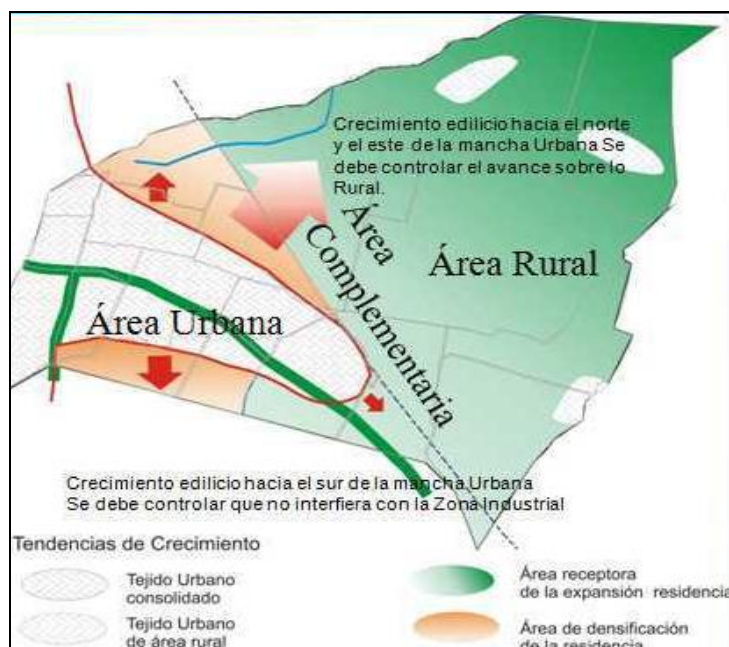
Crecimiento edilicio hacia el norte y el este de la mancha Urbana Se debe controlar el avance sobre lo Rural.

Área Complementaria

Área Rural

Área Urbana

Crecimiento edilicio hacia el sur de la mancha Urbana
Se debe controlar que no interfiera con la Zona Industrial

Tendencias de Crecimiento

Tejido Urbano consolidado

Tejido Urbano de área rural

Área receptora de la expansión residencia

Área de densificación de la residencia